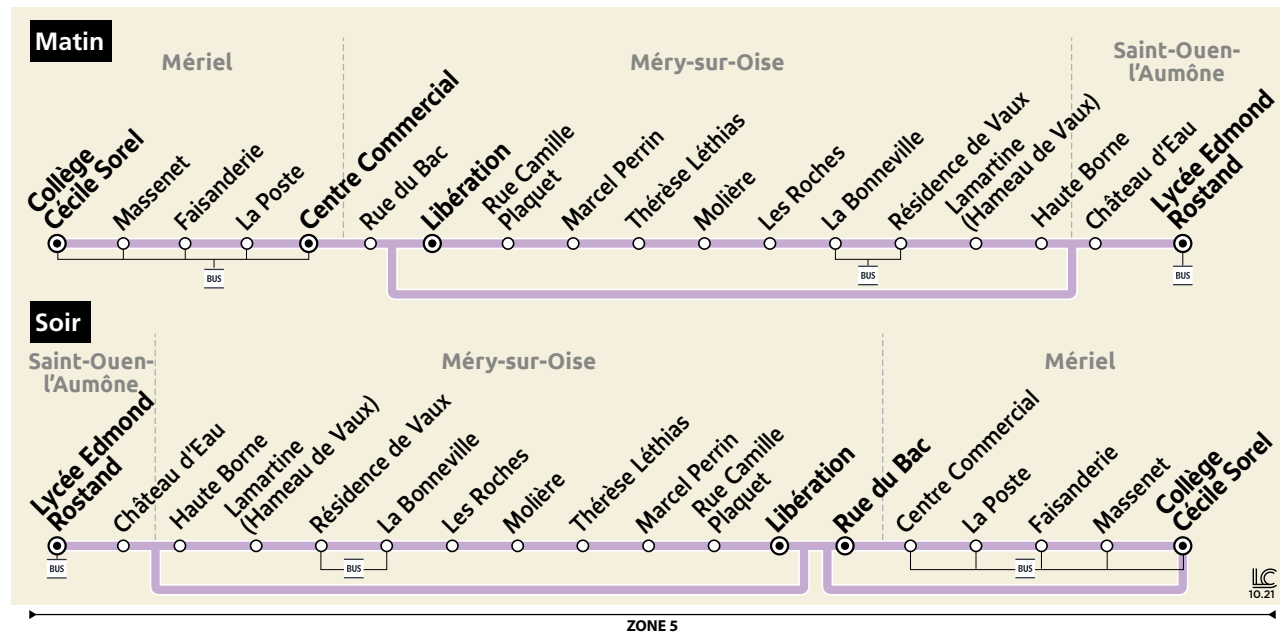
Matin

Mériel

Méry-sur-Oise

Saint-Ouen-l'Aumône

Collège Cécile Sorel
Massenet
Faisanderie
La Poste
Centre Commercial
Rue du Bac
Libération
Rue Camille Plaquet
Marcel Perrin
Thérèse Léthias
Molière
Les Roches
La Bonneville
Résidence de Vaux
Lamartine (Hameau de Vaux)
Haute Borne
Château d'Eau
Lycée Edmond Rostand

BUS
BUS
BUS

Soir

Saint-Ouen-l'Aumône

Méry-sur-Oise

Mériel

Lycée Edmond Rostand
Château d'Eau
Haute Borne
Lamartine (Hameau de Vaux)
Résidence de Vaux
La Bonneville
Les Roches
Molière
Thérèse Léthias
Marcel Perrin
Rue Camille Plaquet
Libération
Rue du Bac
Centre Commercial
La Poste
Faisanderie
Massenet
Collège Cécile Sorel

BUS
BUS
BUS

LC
10.21

ZONE 5